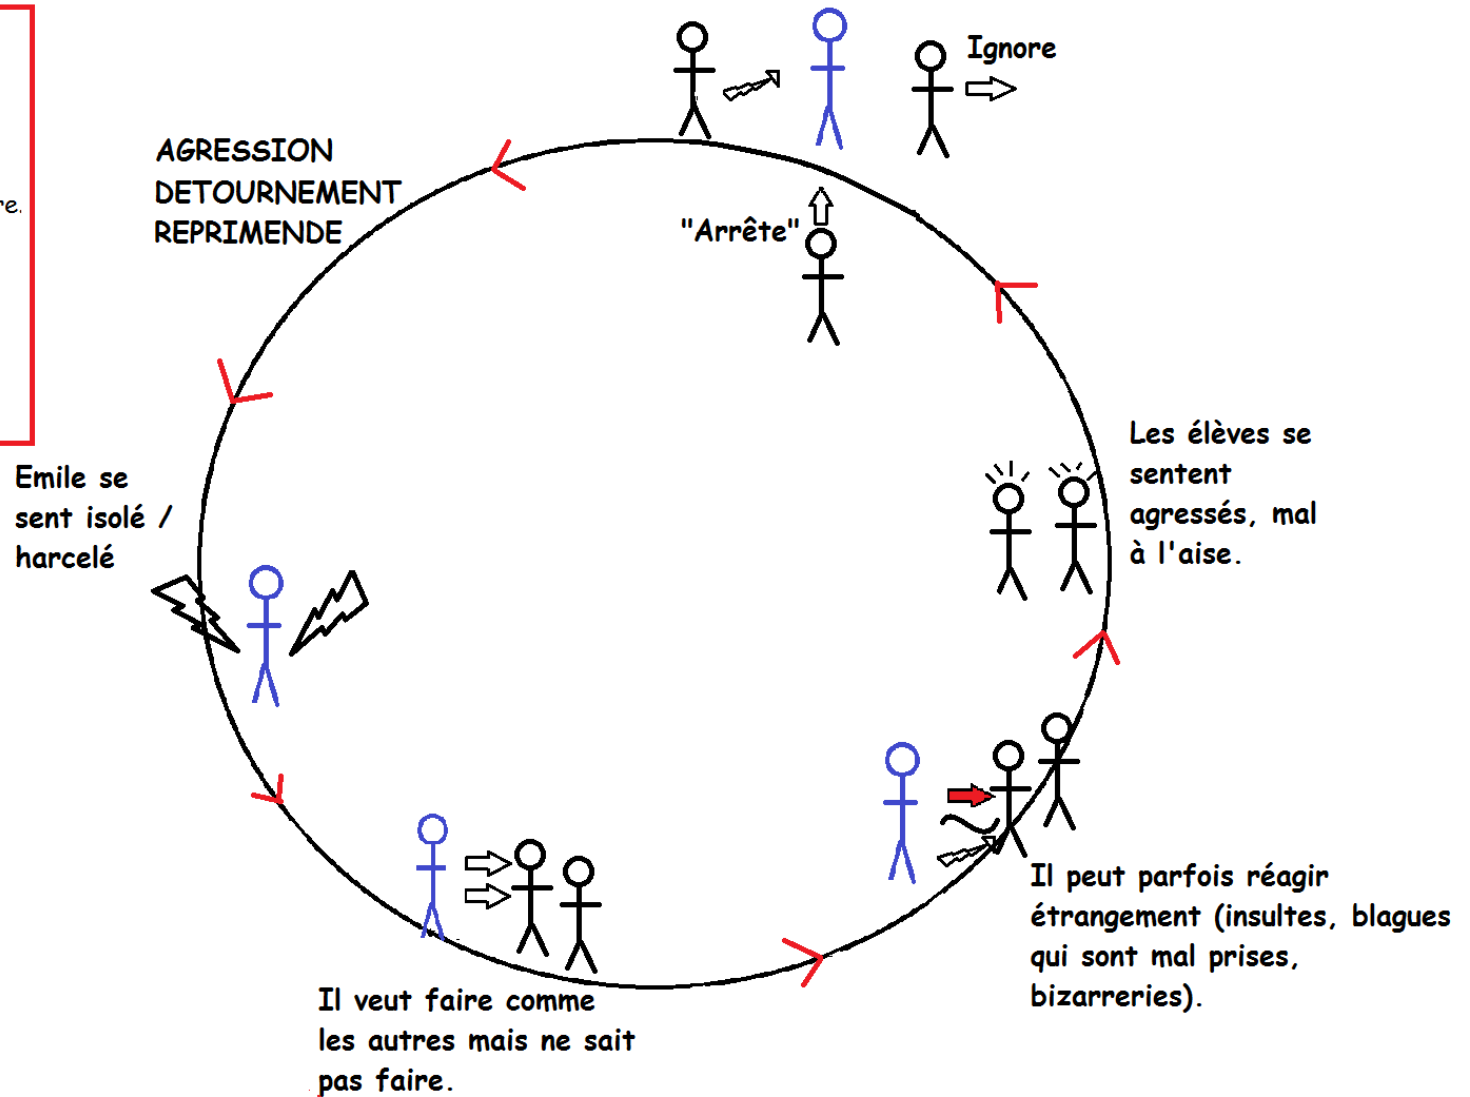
re.

AGRESSION
DETOURNEMENT
REPRIMENDE

Ignore

"Arrête"

Les élèves se sentent agressés, mal à l'aise.

Emile se sent isolé / harcelé

Il peut parfois réagir étrangement (insultes, blagues qui sont mal prises, bizarreries).

Il veut faire comme les autres mais ne sait pas faire.